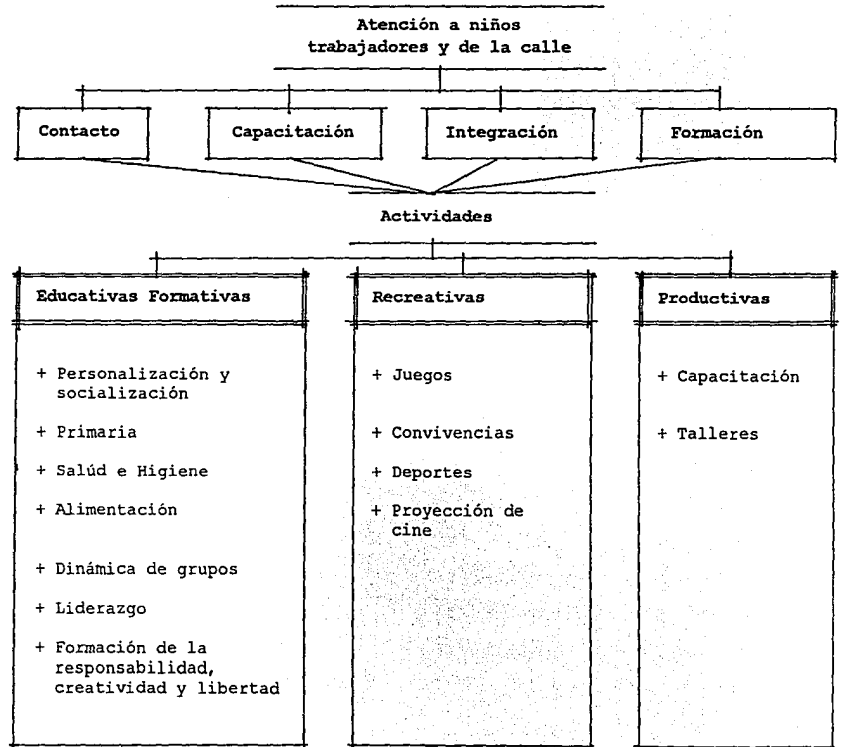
Atención a niños trabajadores y de la calle

Contacto

Capacitación

Integración

Formación

Actividades

Educativas Formativas

+ Personalización y socialización

+ Primaria

+ Salúd e Higiene

+ Alimentación

+ Dinámica de grupos

+ Liderazgo

+ Formación de la responsabilidad, creatividad y libertad

Recreativas

+ Juegos

+ Convivencias

+ Deportes

+ Proyección de cine

Productivas

+ Capacitación

+ Talleres